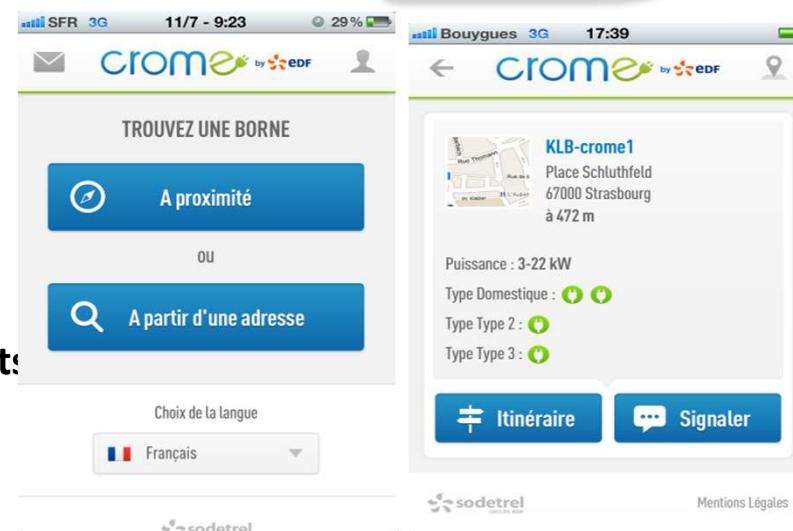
SFR 3G 11/7 - 9:23 29 %

crome by EDF

TROUVEZ UNE BORNE

A proximité

OU

A partir d'une adresse

Choix de la langue

Français

sodetrel

ts

Bouygues 3G 17:39

crome by EDF

KLB-crome1
Place Schluthfeld
67000 Strasbourg
à 472 m

Rue Thomann
Rue de la
Pl. Kléber
Pl. Kléber

Puissance : 3-22 kW
Type Domestique :
Type Type 2 :
Type Type 3 :

Itinéraire

Signaler

sodetrel

Mentions Légales